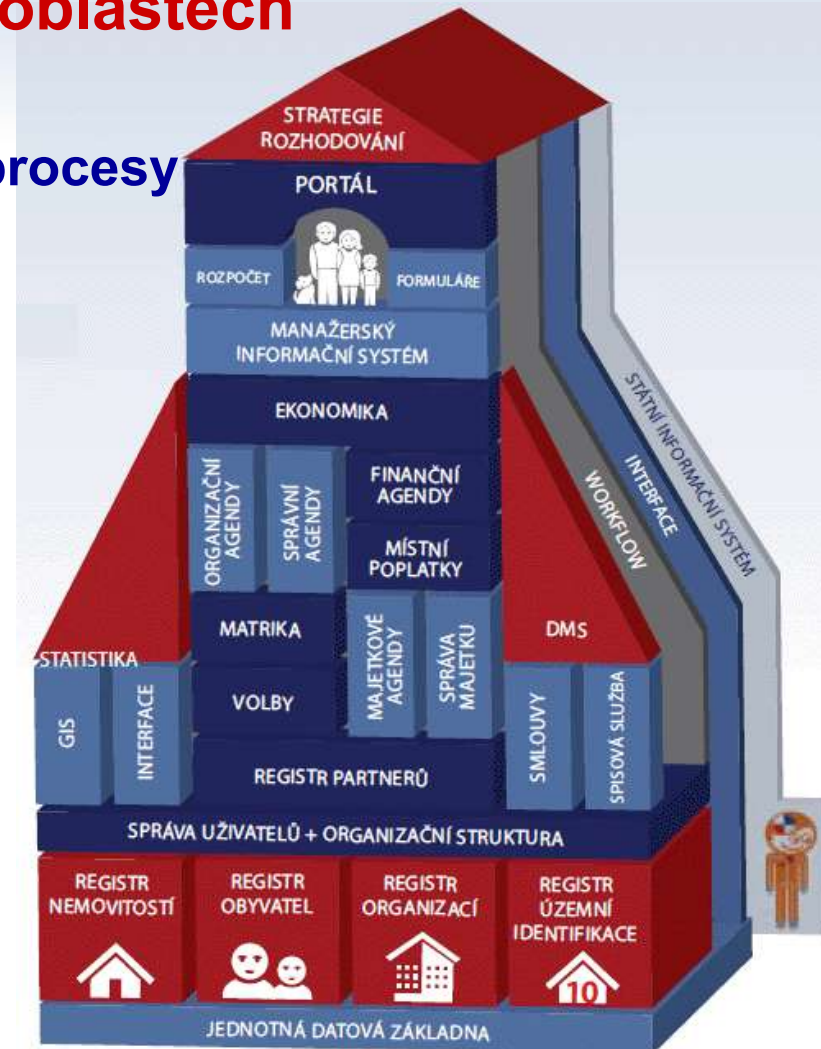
oblastech

procesy

STRATEGIE ROZHODOVÁNÍ

PORTÁL

ROZPOČET

FORMULÁŘE

MANAŽERSKÝ INFORMAČNÍ SYSTÉM

EKONOMIKA

ORGANIZAČNÍ AGENDY

SPRÁVNÍ AGENDY

FINANČNÍ AGENDY

MÍSTNÍ POPLATKY

MATRIKA

MAJETKOVÉ AGENDY

SPRÁVA MAJETKU

VOLBY

STATISTIKA

GIS

INTERFACE

DMS

SMLOUVY

SPISOVÁ SLUŽBA

REGISTR PARTNERŮ

WORKFLOW

INTERFACE

STÁTNÍ INFORMAČNÍ SYSTÉM

SPRÁVA UŽIVATELŮ + ORGANIZAČNÍ STRUKTURA

REGISTR NEMOVITOSTÍ

REGISTR OBYVATEL

REGISTR ORGANIZACÍ

REGISTR ÚZEMNÍ IDENTIFIKACE

10

JEDNOTNÁ DATOVÁ ZÁKLADNA